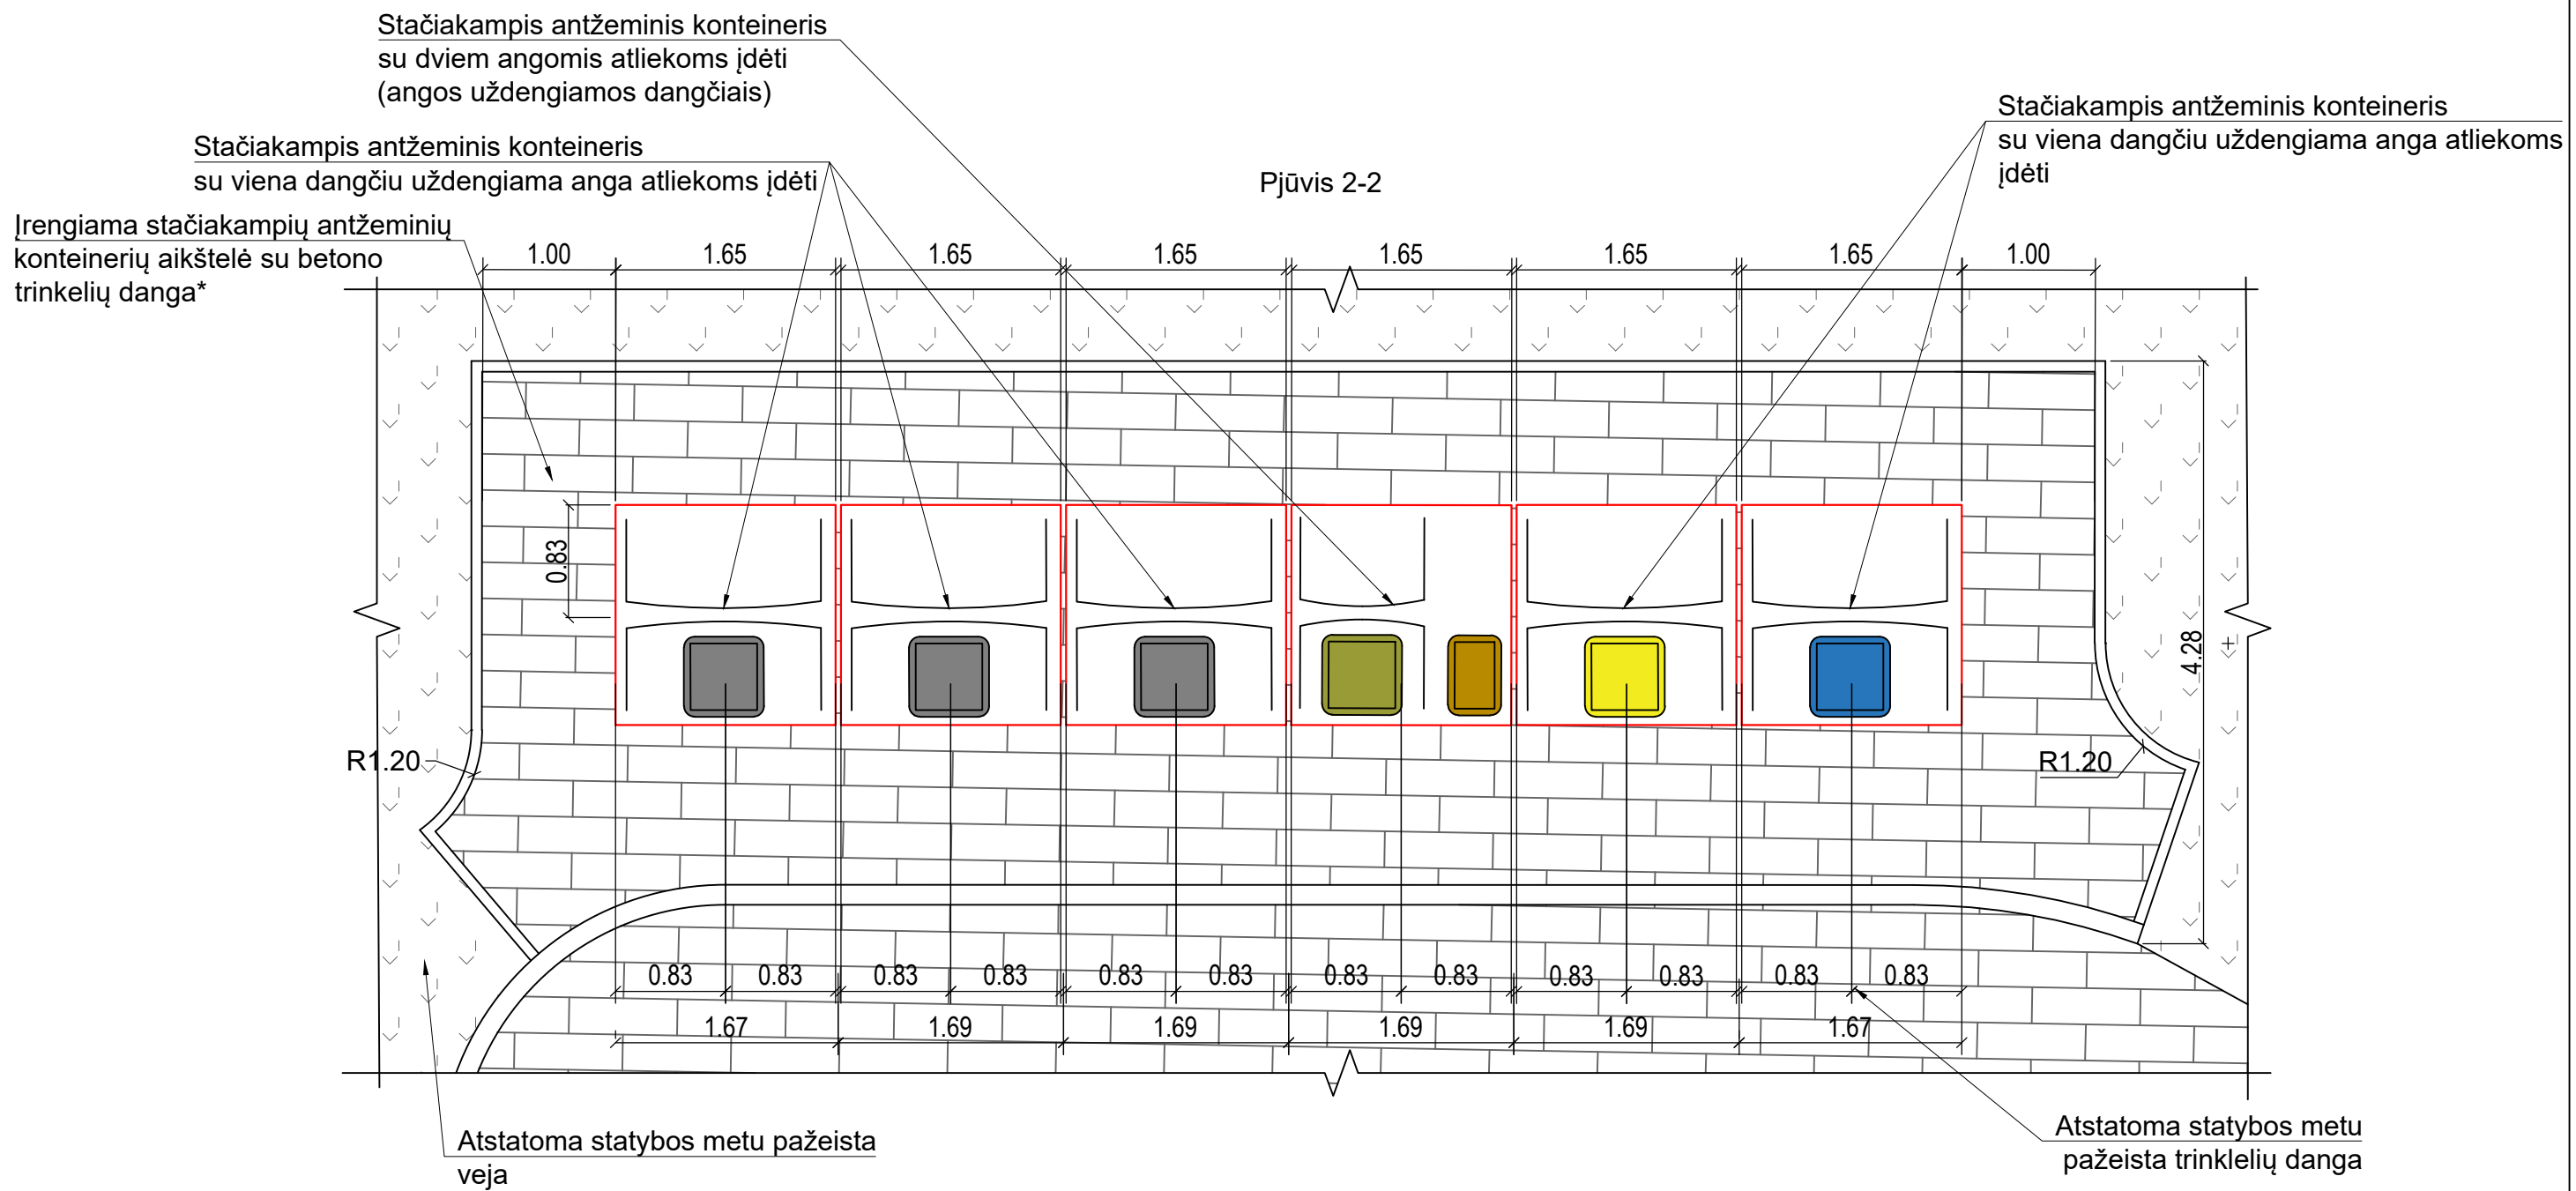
Stačiakampis antžeminis konteineris su dviem angomis atliekoms įdėti (angos uždengiamos dangčiais)

Stačiakampis antžeminis konteineris su viena dangčiu uždengiama anga atliekoms įdėti

Įrengiama stačiakampių antžeminių konteinerių aikštelė su betono trinkelių danga*

Pjūvis 2-2

Stačiakampis antžeminis konteineris su viena dangčiu uždengiama anga atliekoms įdėti

1.00 1.65 1.65 1.65 1.65 1.65 1.65 1.00

0.83

4.28

R1.20

R1.20

0.83 0.83 0.83 0.83 0.83 0.83 0.83 0.83 0.83 0.83 0.83 0.83

1.67 1.69 1.69 1.69 1.69 1.67

Atstatoma statybos metu pažeista veja

Atstatoma statybos metu pažeista trinklelių danga